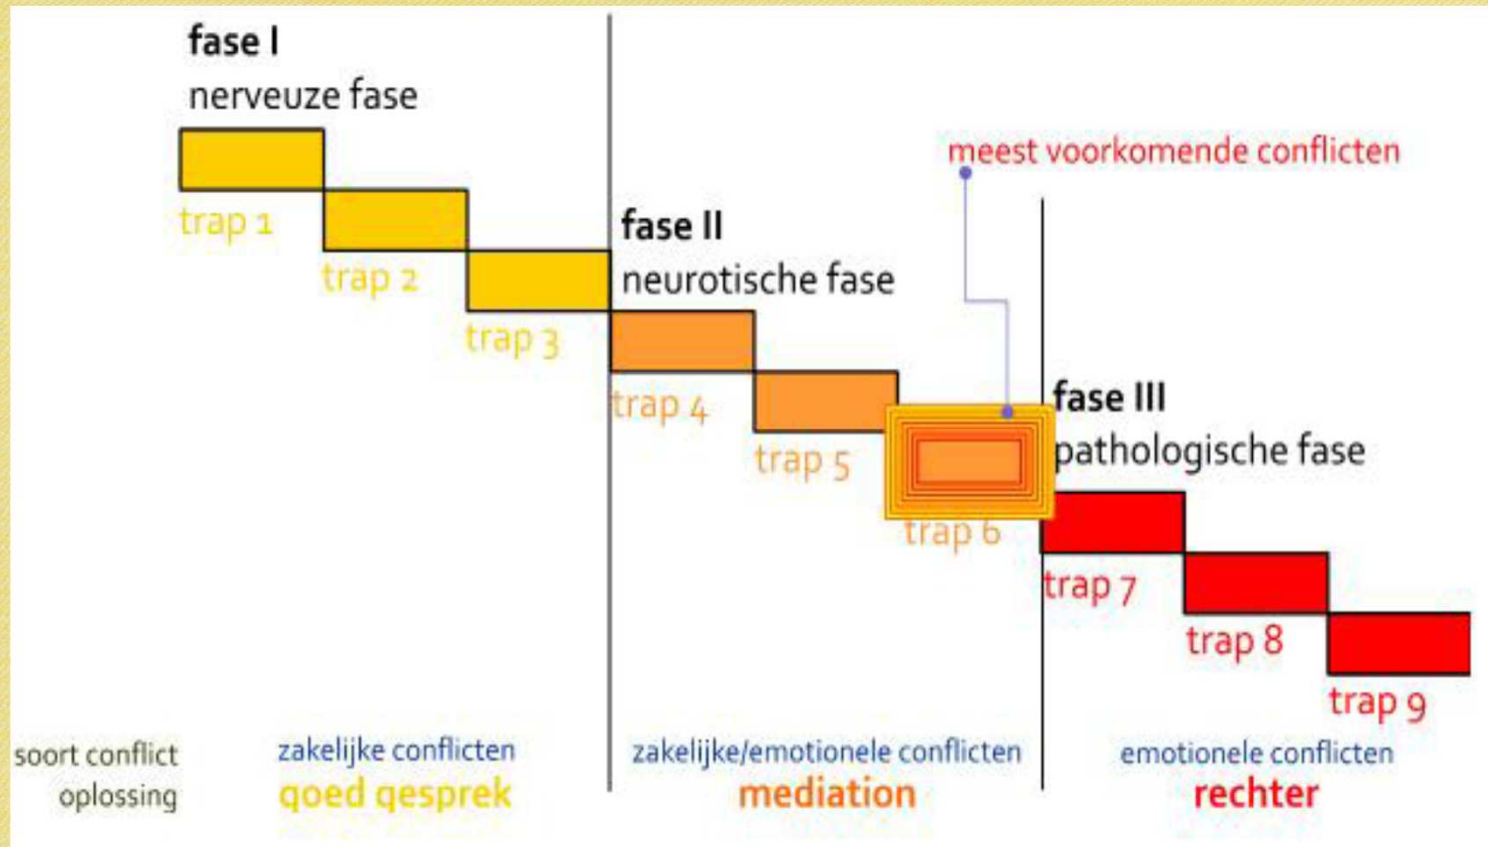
fase I
nerveuze fase

trap 1

trap 2

trap 3

fase II
neurotische fase

meest voorkomende conflicten

trap 4

trap 5

trap 6

fase III
pathologische fase

trap 7

trap 8

trap 9

soort conflict
oplossing

zakelijke conflicten
goed gesprek

zakelijke/emotionele conflicten
mediation

emotionele conflicten
rechter